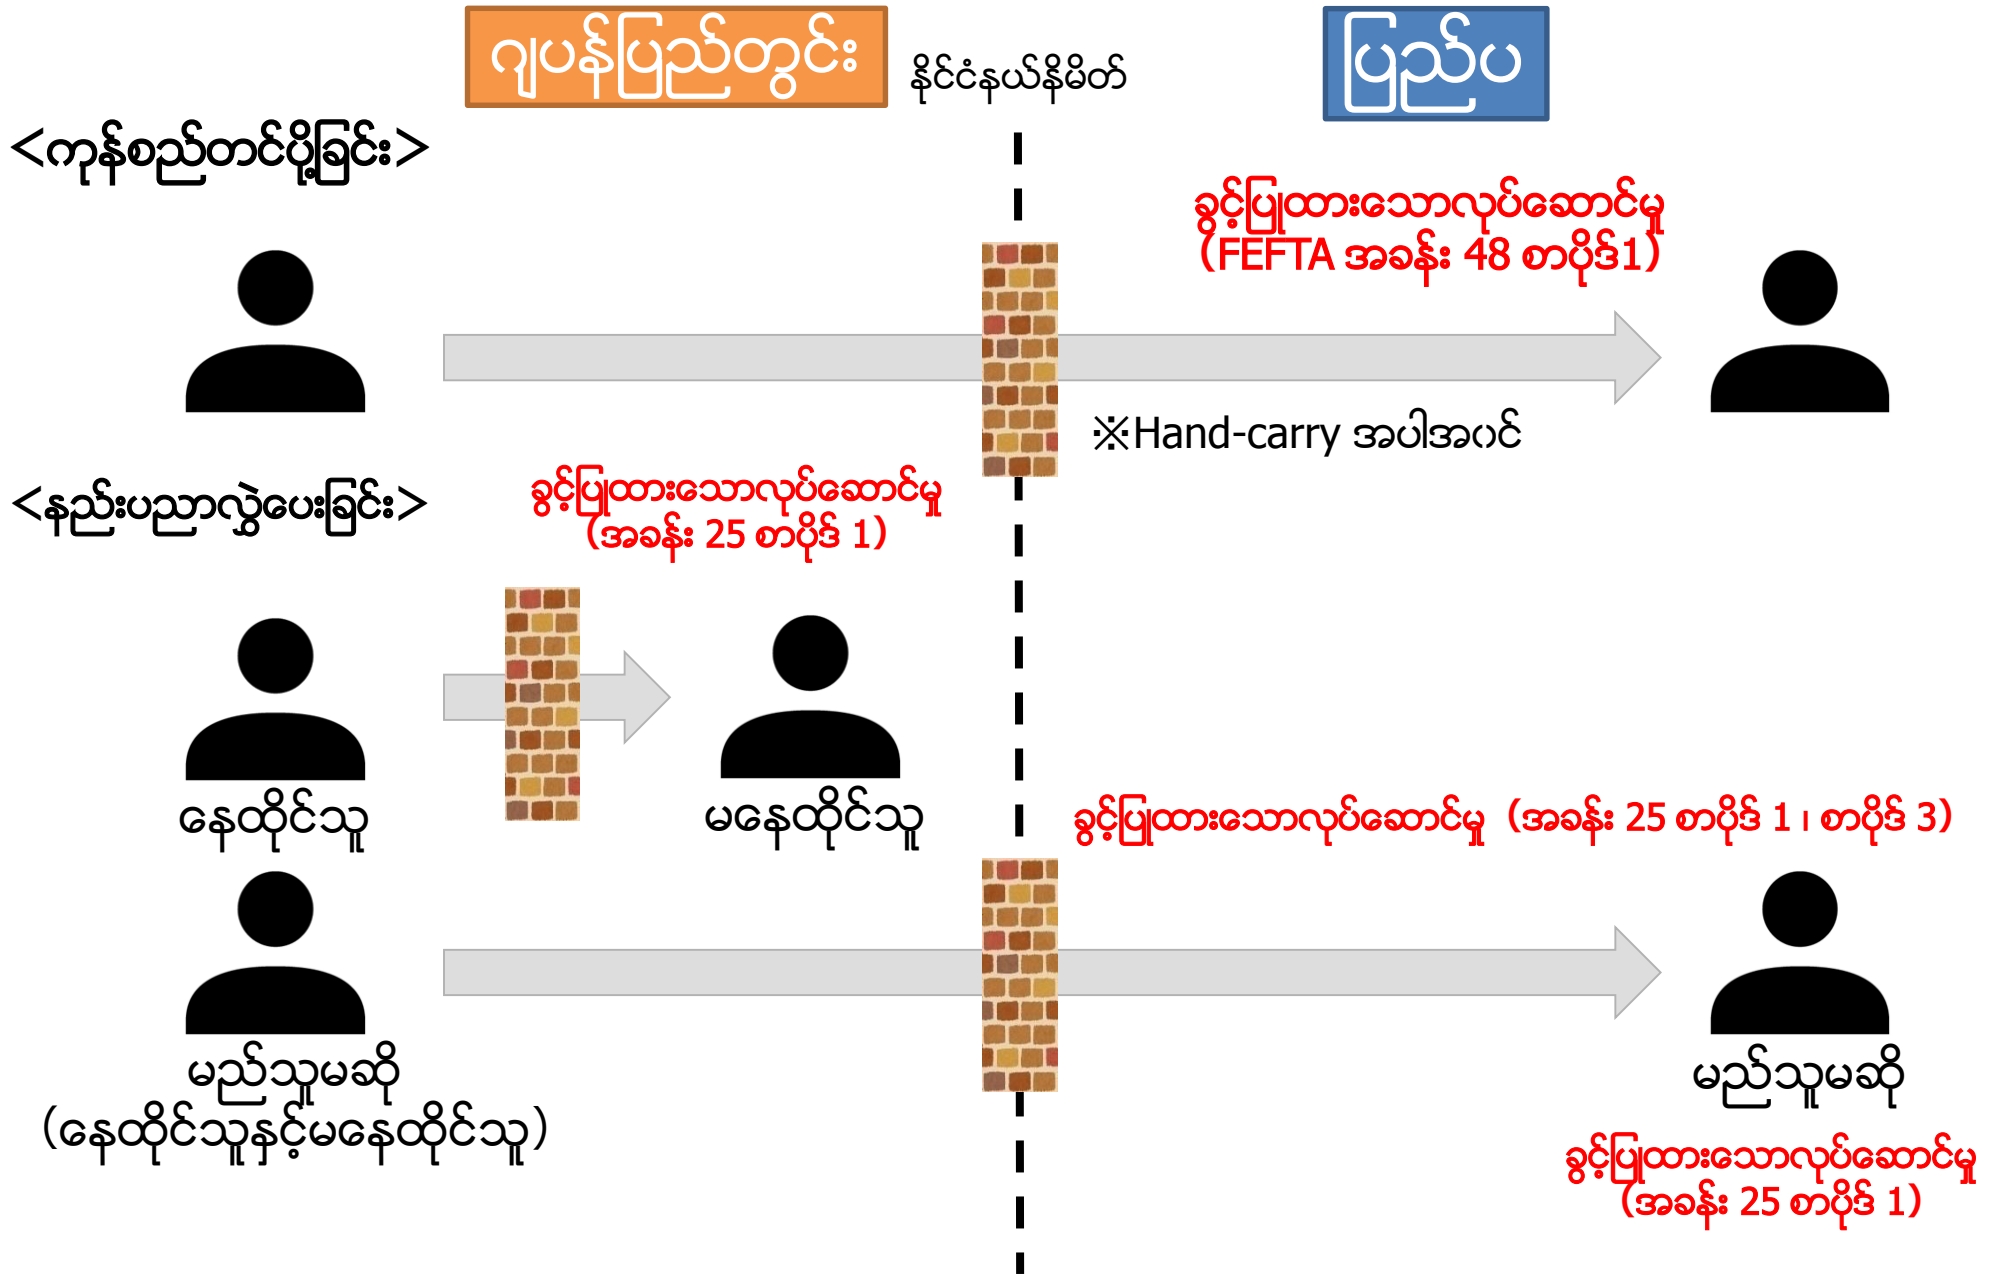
ဂျပန်ပြည်တွင်း

နိုင်ငံနယ်နိမိတ်

ပြည်ပ

<ကုန်စည်တင်ပို့ခြင်း>

ခွင့်ပြုထားသောလုပ်ဆောင်မှု
(FEFTA အခန်း 48 စာပိုဒ်1)

※Hand-carry အပါအဝင်

<နည်းပညာလွှဲပေးခြင်း>

ခွင့်ပြုထားသောလုပ်ဆောင်မှု
(အခန်း 25 စာပိုဒ် 1)

နေထိုင်သူ

မနေထိုင်သူ

ခွင့်ပြုထားသောလုပ်ဆောင်မှု (အခန်း 25 စာပိုဒ် 1၊ စာပိုဒ် 3)

မည်သူမဆို
(နေထိုင်သူနှင့်မနေထိုင်သူ)

မည်သူမဆို

ခွင့်ပြုထားသောလုပ်ဆောင်မှု
(အခန်း 25 စာပိုဒ် 1)